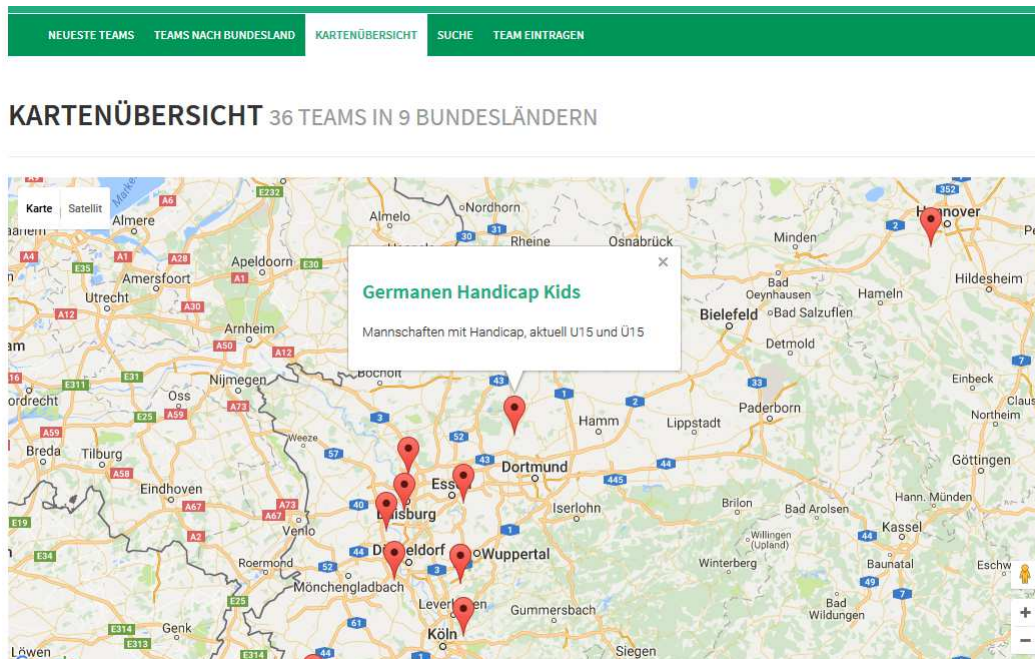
NEUESTE TEAMS TEAMS NACH BUNDESLAND KARTENÜBERSICHT SUCHE TEAM EINTRAGEN

KARTENÜBERSICHT 36 TEAMS IN 9 BUNDESLÄNDERN

Karte Satellit

×

Germanen Handicap Kids

Mannschaften mit Handicap, aktuell U15 und Ü15

Almere
Almelo
Nordhorn
Rheine
Osnabrück
Minden
Hannover
Apeldoorn
Amersfoort
Utrecht
Bad Oeynhausen
Hameln
Hildesheim
Bielefeld
Bad Salzuflen
Arnheim
Detmold
Nijmegen
Bocholt
Einbeck
Oss
Paderborn
Northeim
Hamm
Lippstadt
Weeze
Breda
Tilburg
Dortmund
Göttingen
Eindhoven
Essen
Iserlohn
Brilon
Bad Arolsen
Hann. Münden
Duisburg
Venlo
Willingen (Upland)
Kassel
Roermond
Düsseldorf
Wuppertal
Winterberg
Baunatal
Mönchengladbach
Leverkusen
Gummersbach
Bad Wildungen
Genk
Köln
Löwen
Siegen
E232
A6
E35
A1
A28
E30
30
31
A12
A30
A50
A12
E311
E31
E25
A59
A73
A59
A58
A67
A73
A67
A2
E19
E34
E25
E314
E313
E314
A4
2
1
2
33
43
52
57
3
40
44
445
44
52
3
61
44
1
1
4
7
49
44
352
2
+
−